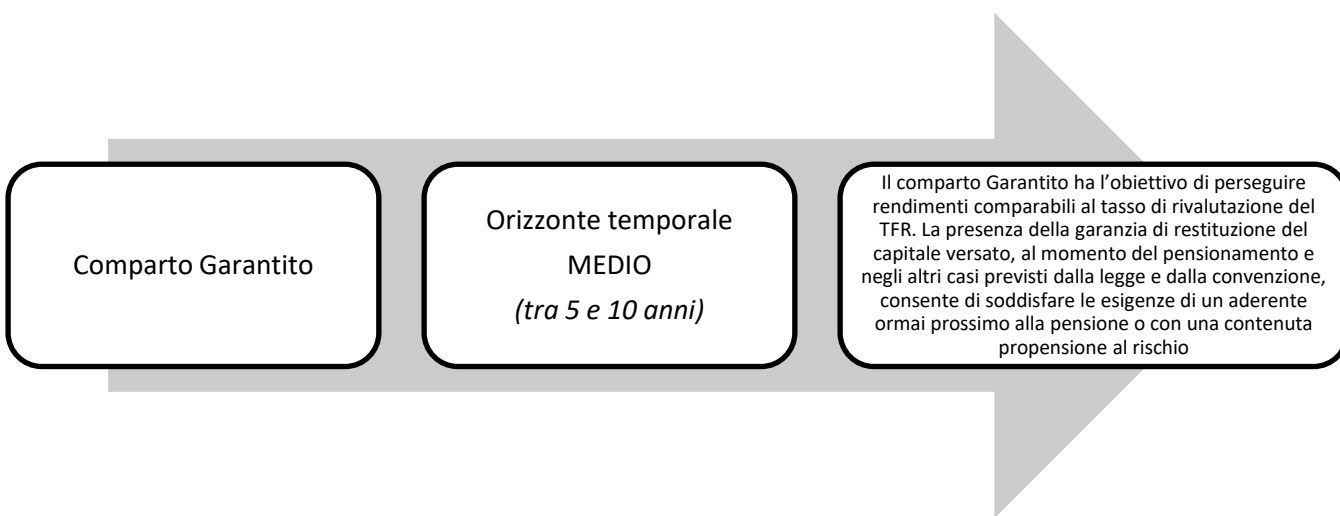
Comparto Garantito

Orizzonte temporale MEDIO
*(tra 5 e 10 anni)*

Il comparto Garantito ha l'obiettivo di perseguire rendimenti comparabili al tasso di rivalutazione del TFR. La presenza della garanzia di restituzione del capitale versato, al momento del pensionamento e negli altri casi previsti dalla legge e dalla convenzione, consente di soddisfare le esigenze di un aderente ormai prossimo alla pensione o con una contenuta propensione al rischio